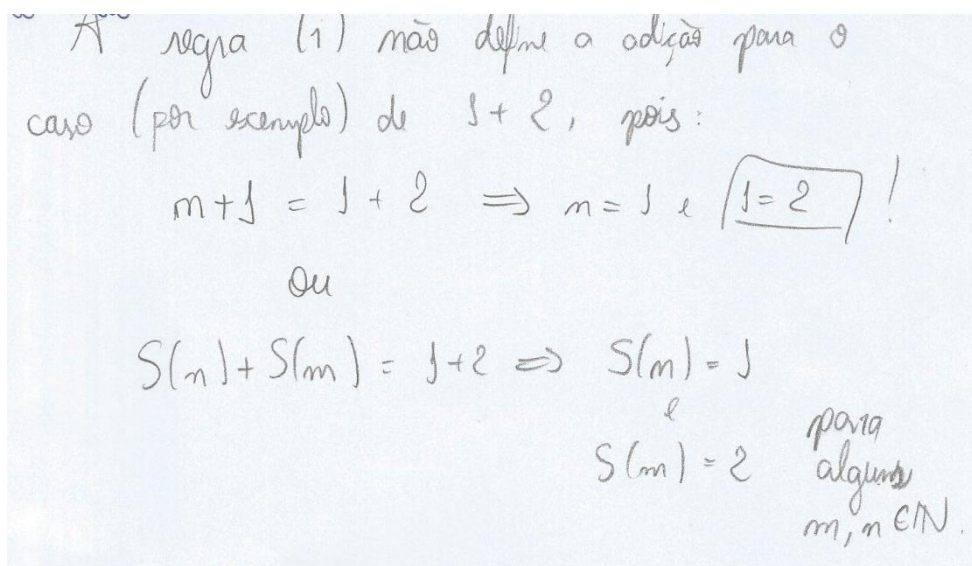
A regra (1) não define a adição para o caso (por exemplo) de $1+2$, pois:

$m+1 = 1+2 \Rightarrow n = 1$ e $\boxed{1=2}$ !

ou

$S(n)+S(m) = 1+2 \Rightarrow S(n) = 1$ e $S(m) = 2$ para alguns $m, n \in \mathbb{N}$.